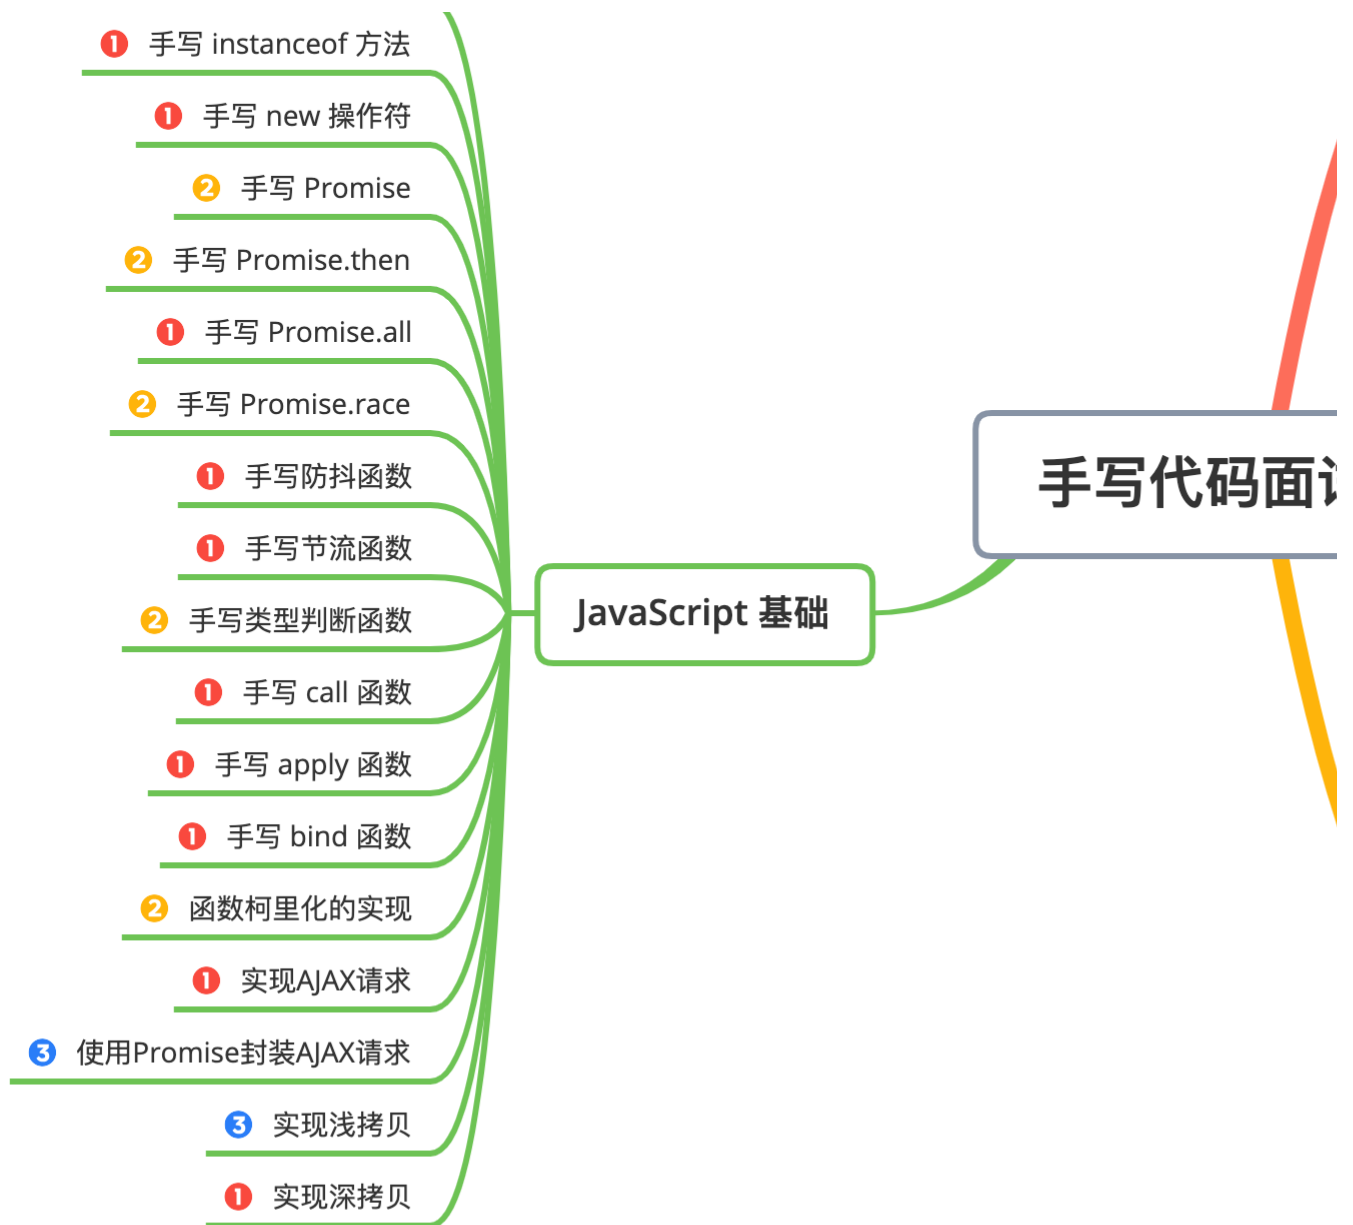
1 手写 instanceof 方法

1 手写 new 操作符

2 手写 Promise

2 手写 Promise.then

1 手写 Promise.all

2 手写 Promise.race

1 手写防抖函数

1 手写节流函数

2 手写类型判断函数

1 手写 call 函数

1 手写 apply 函数

1 手写 bind 函数

2 函数柯里化的实现

1 实现AJAX请求

3 使用Promise封装AJAX请求

3 实现浅拷贝

1 实现深拷贝

JavaScript 基础

手写代码面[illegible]